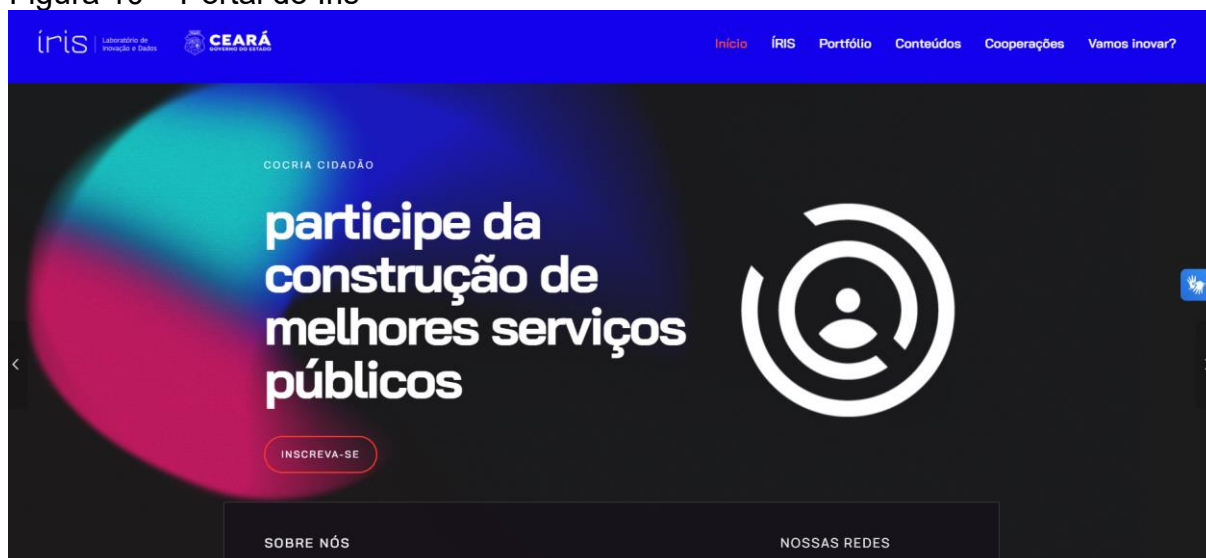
Figura 10 – Portal do íris

íris Laboratório de Inovação e Dados CEARÁ GOVERNO DO ESTADO

Início ÍRIS Portfólio Conteúdos Cooperações Vamos inovar?

COCRIA CIDADÃO

participe da construção de melhores serviços públicos

INSCREVA-SE

SOBRE NÓS

NOSSAS REDES